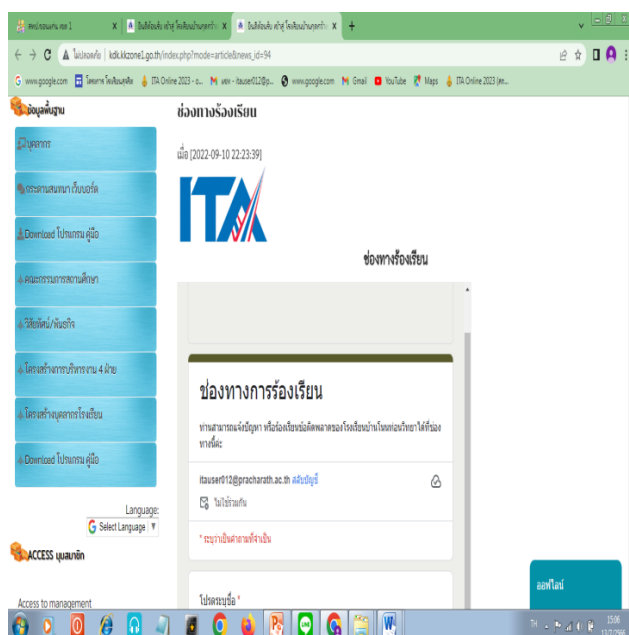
ศพย์/ถอนแทน ครอ 1 | ยินดีต้อนรับ เข้าสู่ โรงเรียนบ้านคอกก้า | ยินดีต้อนรับ เข้าสู่ โรงเรียนบ้านคอกก้า | +

ไม่ปลอดภัย | kdk.kkzone1.go.th/index.php?mode=article&news_id=94

www.google.com | โหลดภาพ โรงเรียนสุขศึก | ITA Online 2023 - o... | ผลจ - itauser012@p... | www.google.com | Gmail | YouTube | Maps | ITA Online 2023 (en...

ข้อมูลพื้นฐาน

บุคลากร

กระดานสนทนา เว็บบอร์ด

Download โปรแกรม คู่มือ

คณะกรรมการสถานศึกษา

วิสัยทัศน์/พันธกิจ

โครงสร้างการบริหารงาน 4 ฝ่าย

โครงสร้างบุคลากรโรงเรียน

Download โปรแกรม คู่มือ

Language:
Select Language

ACCESS บุนสมาชิก

Access to management

ช่องทางร้องเรียน

เมื่อ [2022-09-10 22:23:39]

ITA

ช่องทางร้องเรียน

ช่องทางการร้องเรียน

ท่านสามารถแจ้งปัญหา หรือร้องเรียนข้อผิดพลาดของโรงเรียนบ้านโนนหอมวิทยา ได้ที่ช่องทางนี้ค่ะ

itauser012@pracharath.ac.th สลับบัญชี

ไม่ใช้ร่วมกัน

* ระบุว่าเป็นคำถามที่จำเป็น

โปรดระบุชื่อ *

ออฟไลน์

TH 15:06 12/7/2566